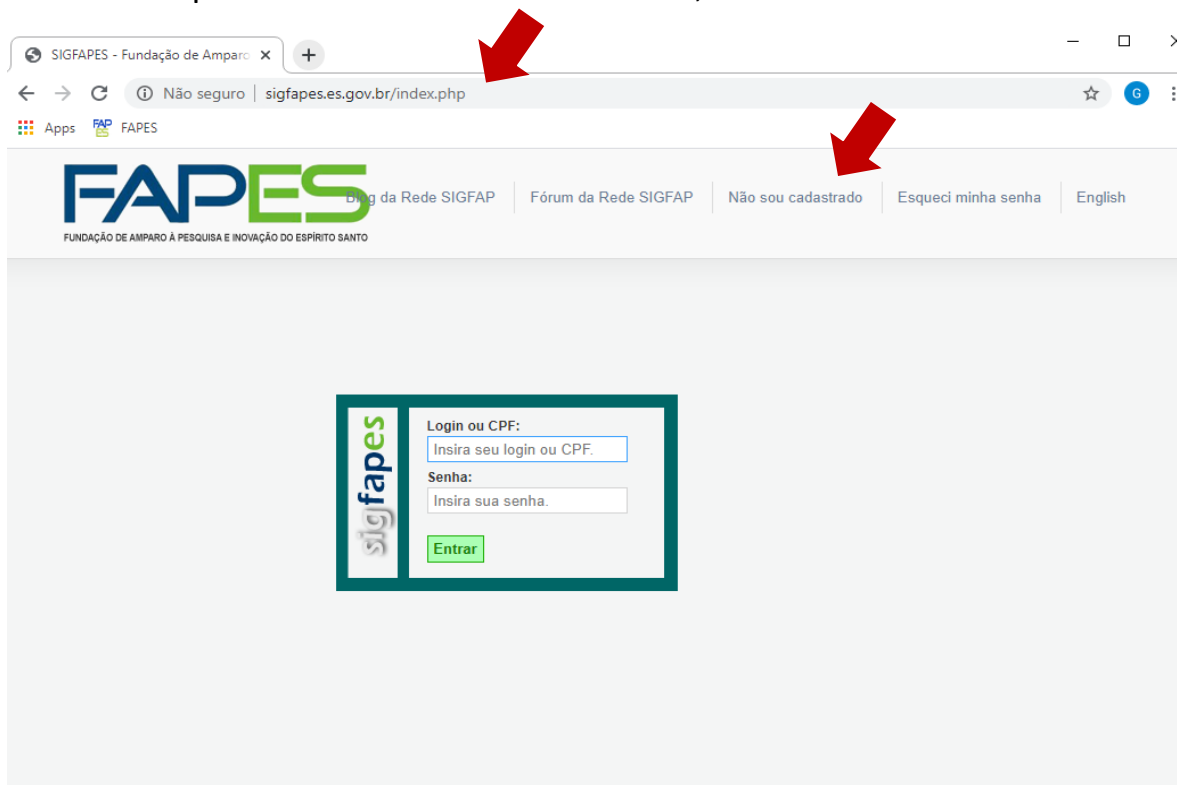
SIGFAPES - Fundação de Amparo

Não seguro | sigfapes.es.gov.br/index.php

Apps FAPES

FAPES
FUNDAÇÃO DE AMPARO À PESQUISA E INOVAÇÃO DO ESPÍRITO SANTO

Blog da Rede SIGFAP | Fórum da Rede SIGFAP | Não sou cadastrado | Esqueci minha senha | English

sigfapes

Login ou CPF:
Insira seu login ou CPF.
Senha:
Insira sua senha.
Entrar